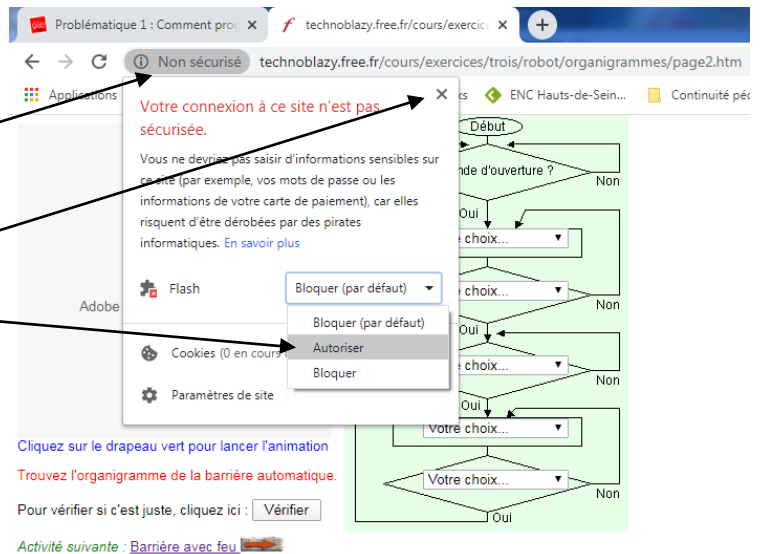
Problématique 1 : Comment pro
technoblazy.free.fr/cours/exercic
Non sécurisé technoblazy.free.fr/cours/exercices/trois/robot/organigrammes/page2.htm
Applications
ks ENC Hauts-de-Sein... Continuité péc

Votre connexion à ce site n'est pas sécurisée.

Vous ne devriez pas saisir d'informations sensibles sur ce site (par exemple, vos mots de passe ou les informations de votre carte de paiement), car elles risquent d'être dérobées par des pirates informatiques. En savoir plus

Flash Bloquer (par défaut)
Bloquer (par défaut)
Autoriser
Bloquer
Cookies (0 en cours
Paramètres de site

Adobe

Début
nde d'ouverture ?
Non
Oui
e choix...
Non
Oui
e choix...
Non
Oui
e choix...
Non
Oui
Votre choix...
Votre choix...
Non
Oui

Cliquez sur le drapeau vert pour lancer l'animation
Trouvez l'organigramme de la barrière automatique.
Pour vérifier si c'est juste, cliquez ici : Vérifier
Activité suivante : Barrière avec feu